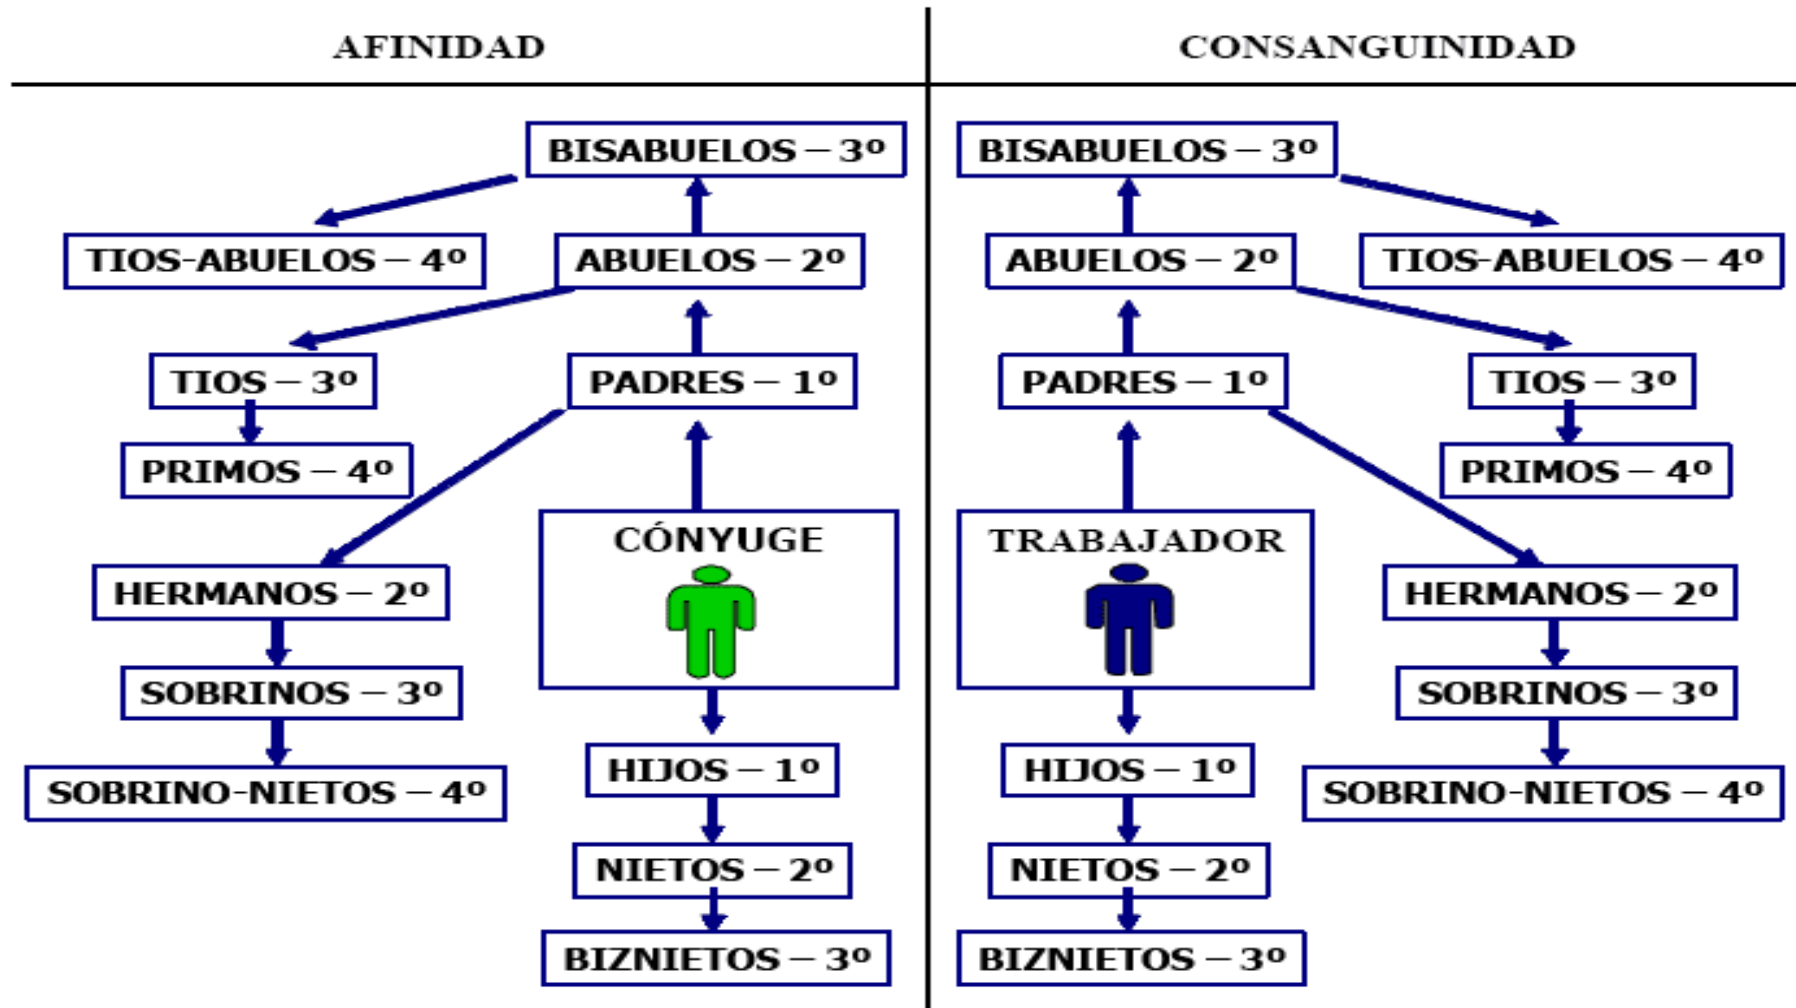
AFINIDAD

BISABUELOS – 3º

TIOS-ABUELOS – 4º

ABUELOS – 2º

TIOS – 3º

PADRES – 1º

PRIMOS – 4º

CÓNYUGE

HERMANOS – 2º

SOBRINOS – 3º

SOBRINO-NIETOS – 4º

HIJOS – 1º

NIETOS – 2º

BIZNIETOS – 3º

CONSANGUINIDAD

BISABUELOS – 3º

ABUELOS – 2º

TIOS-ABUELOS – 4º

PADRES – 1º

TIOS – 3º

PRIMOS – 4º

TRABAJADOR

HERMANOS – 2º

SOBRINOS – 3º

SOBRINO-NIETOS – 4º

HIJOS – 1º

NIETOS – 2º

BIZNIETOS – 3º